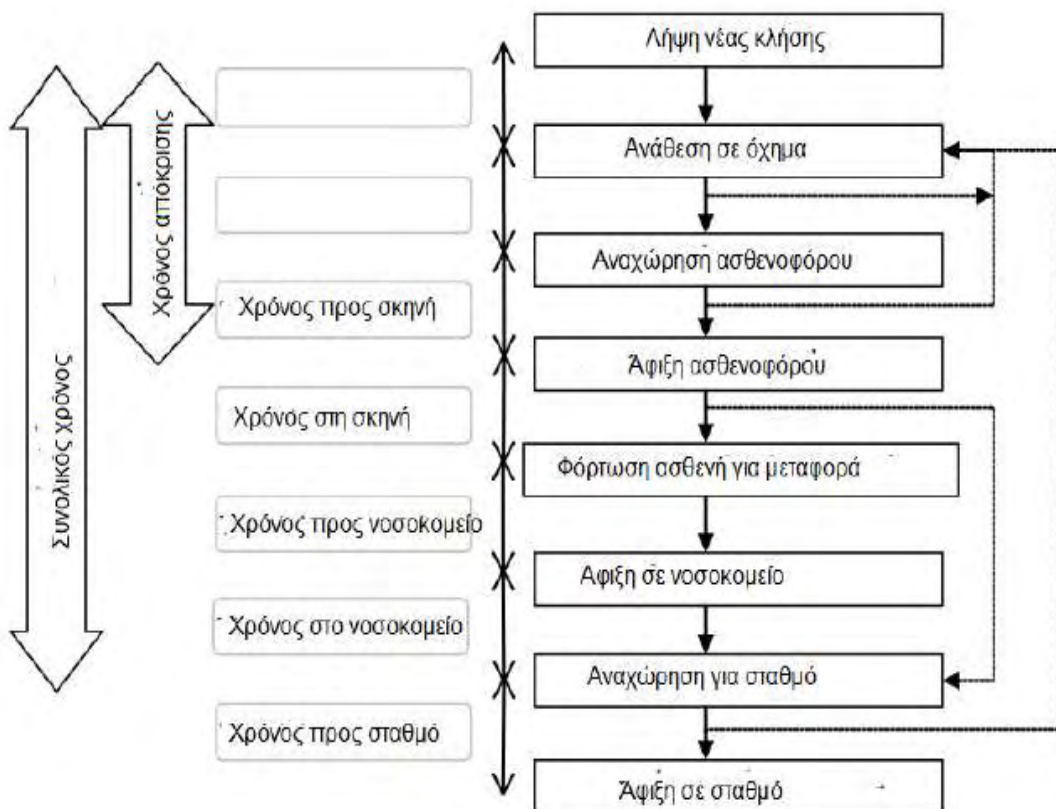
Συνολικός χρόνος

Χρόνος απόκρισης

Χρόνος προς σκηνή

Χρόνος στη σκηνή

Χρόνος προς νοσοκομείο

Χρόνος στο νοσοκομείο

Χρόνος προς σταθμό

Λήψη νέας κλήσης

Ανάθεση σε όχημα

Αναχώρηση ασθενοφόρου

Άφιξη ασθενοφόρου

Φόρτωση ασθενή για μεταφορά

Αφιξη σε νοσοκομείο

Αναχώρηση για σταθμό

Άφιξη σε σταθμό